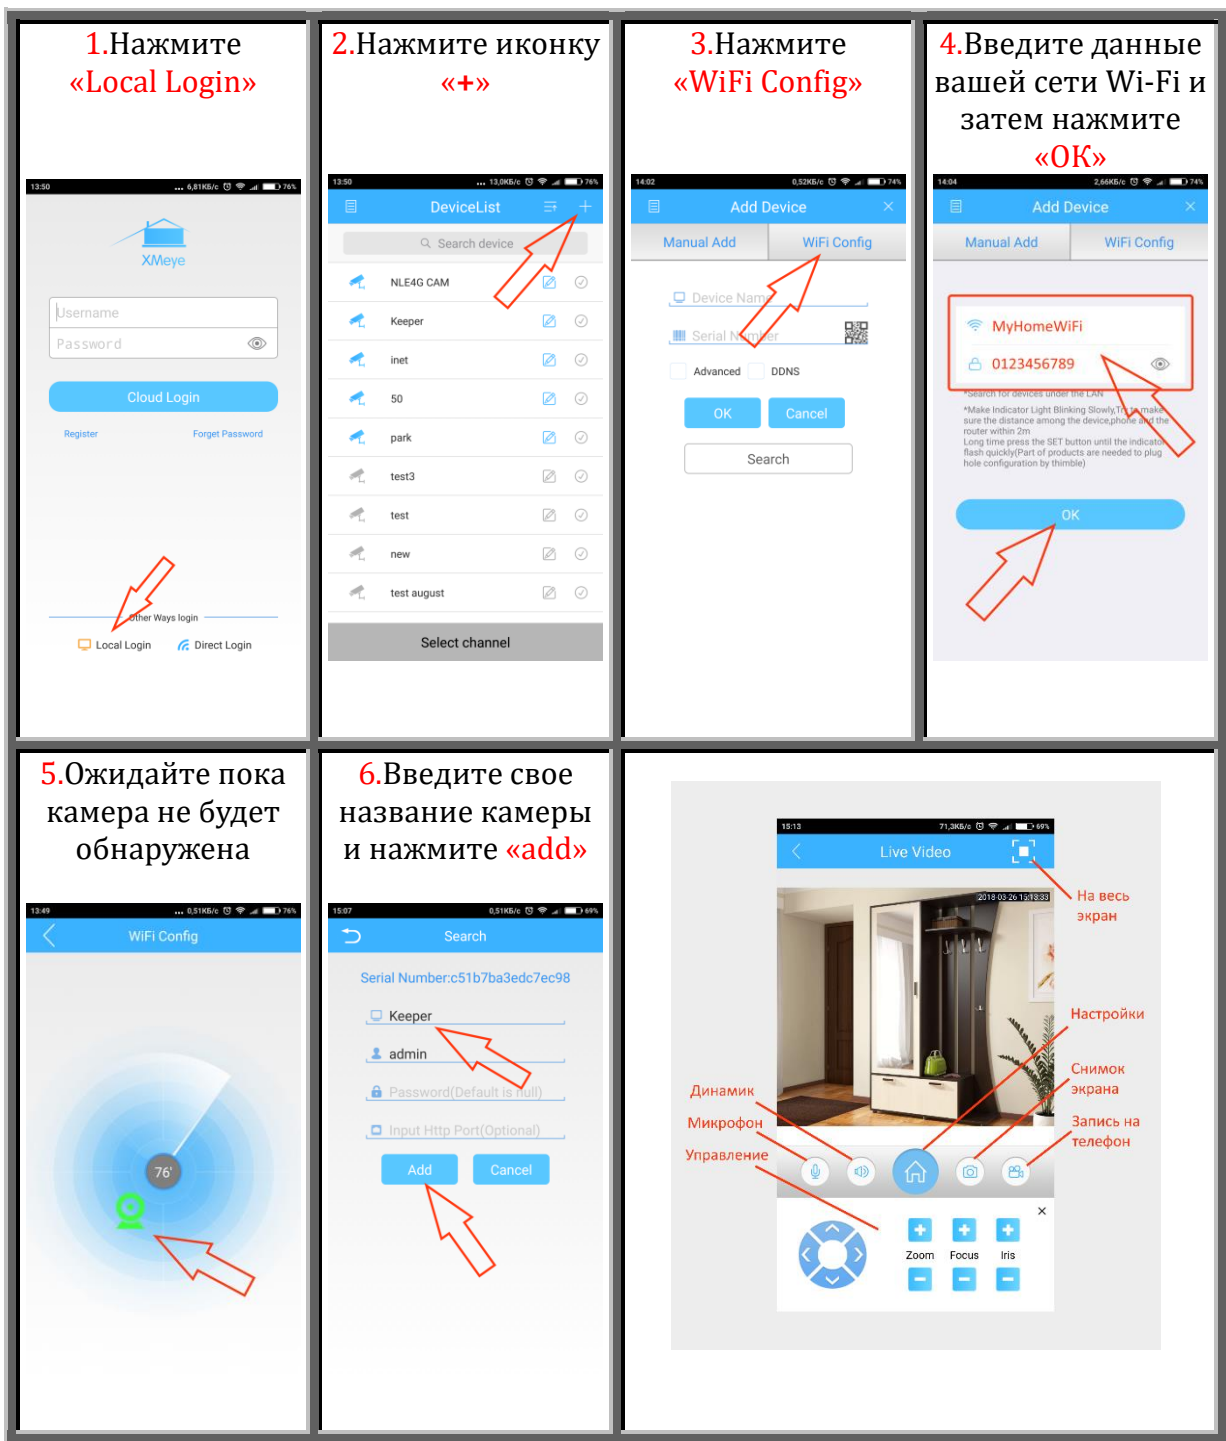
1.Нажмите «Local Login»

13:50 6,81КБ/с 76%

XMeye

Username

Password

Cloud Login

Register

Forget Password

Other Ways login

Local Login

Direct Login

2.Нажмите иконку «+»

13:50 13,0КБ/с 76%

DeviceList

Search device

NLE4G CAM

Keeper

inet

50

park

test3

test

new

test august

Select channel

3.Нажмите «WiFi Config»

14:02 0,52КБ/с 74%

Add Device

Manual Add

WiFi Config

Device Name

Serial Number

Advanced

DDNS

OK

Cancel

Search

4.Введите данные вашей сети Wi-Fi и затем нажмите «OK»

14:04 2,66КБ/с 74%

Add Device

Manual Add

WiFi Config

MyHomeWiFi

0123456789

*Search for devices under the LAN

*Make Indicator Light Blinking Slowly,Try to make sure the distance among the device,phone and the router within 2m
Long time press the SET button until the indicator flash quickly(Part of products are needed to plug hole configuration by thimble)

OK

5.Ожидайте пока камера не будет обнаружена

13:49 0,51КБ/с 76%

WiFi Config

76'

6.Введите свое название камеры и нажмите «add»

15:07 0,51КБ/с 69%

Search

Serial Number:c51b7ba3edc7ec98

Keeper

admin

Password(Default is null)

Input Http Port(Optional)

Add

Cancel

15:13 71,3КБ/с 69%

Live Video

2018-03-26 15:13:33

На весь экран

Настройки

Снимок экрана

Запись на телефон

Динамик

Микрофон

Управление

Zoom

Focus

Iris